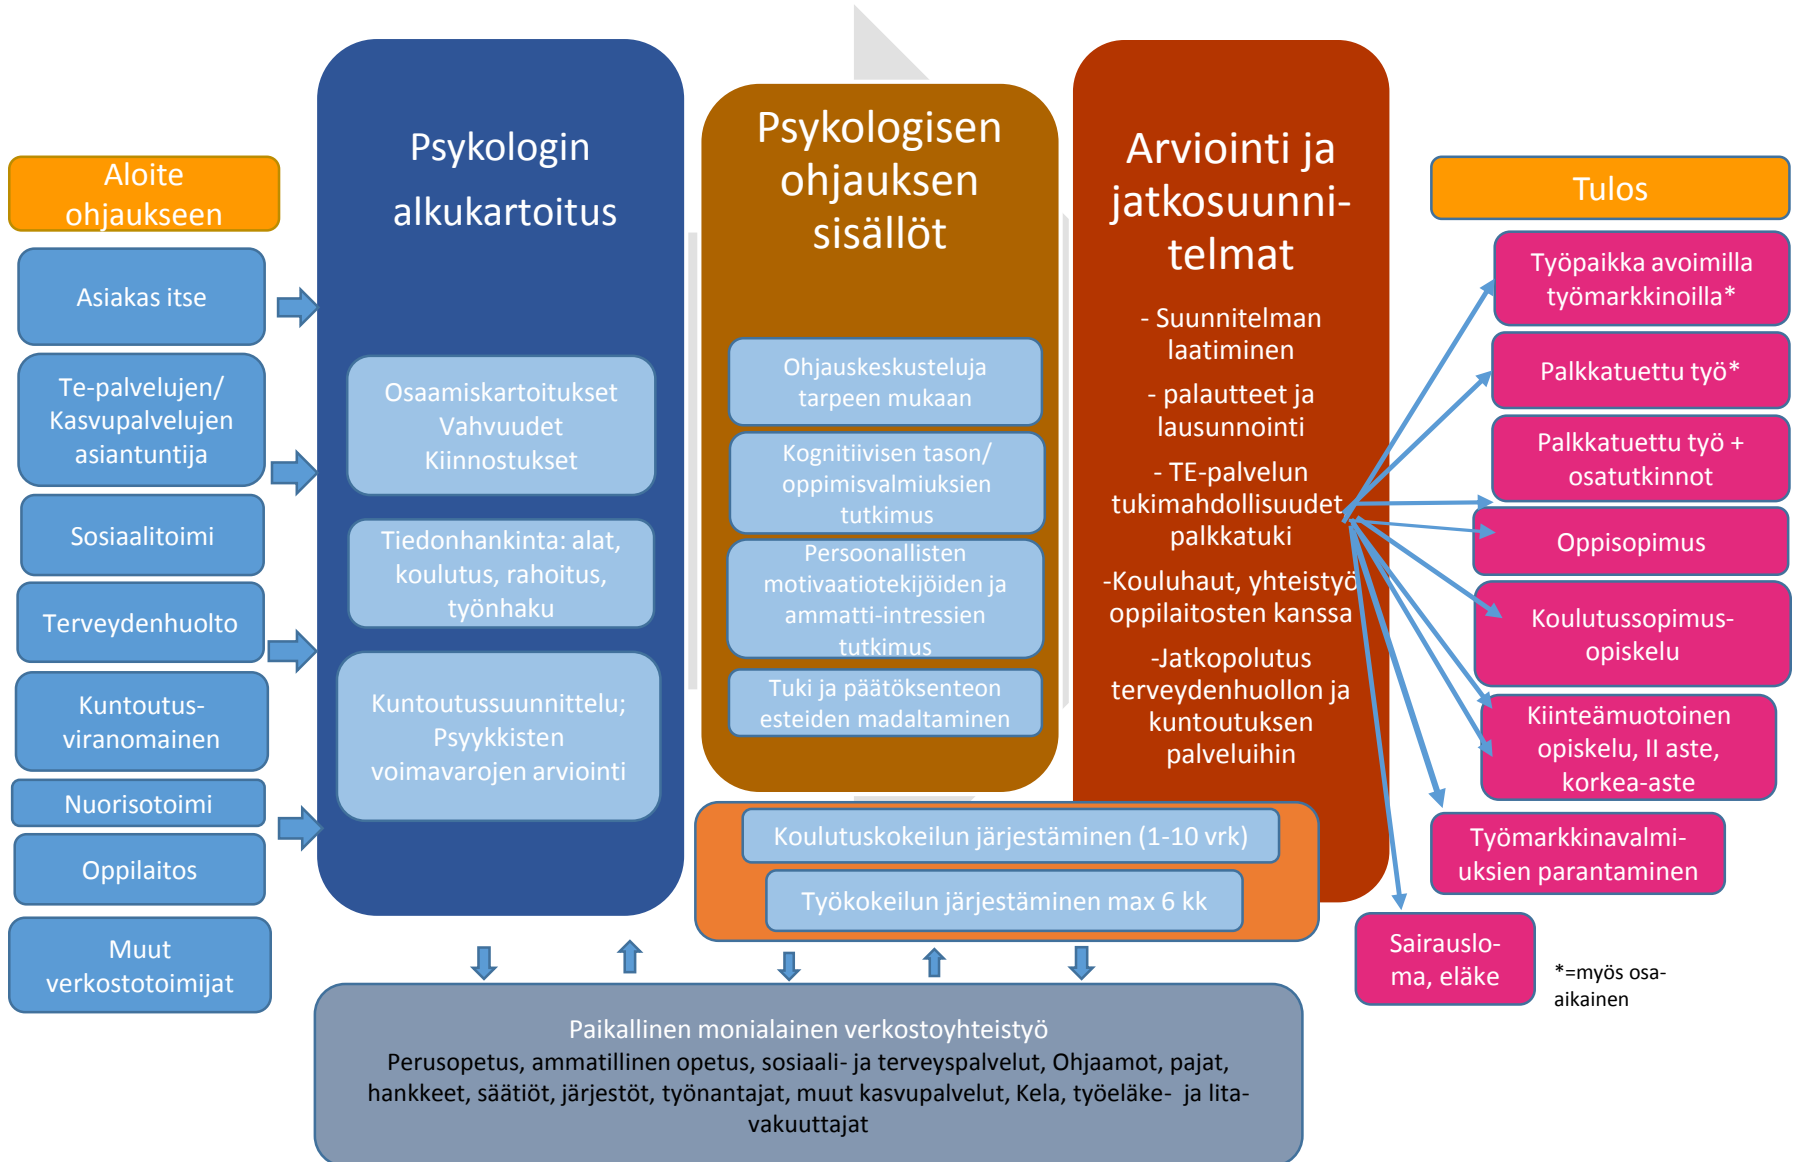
Aloite ohjaukseen

Asiakas itse

Te-palvelujen/ Kasvupalvelujen asiantuntija

Sosiaalitoimi

Terveydenhuolto

Kuntoutus-viranomainen

Nuorisotoimi

Oppilaitos

Muut verkostotoimijat

Psykologin alkukartoitus

Osaamiskartoitukset Vahvuudet Kiinnostukset

Tiedonhankinta: alat, koulutus, rahoitus, työnhaku

Kuntoutussuunnittelu; Psyykkisten voimavarojen arviointi

Psykologisen ohjauksen sisällöt

Ohjauskeskusteluja tarpeen mukaan

Kognitiivisen tason/ oppimisvalmiuksien tutkimus

Persoonallisten motivaatiotekijöiden ja ammatti-intressien tutkimus

Tuki ja päätöksenteon esteiden madaltaminen

Arviointi ja jatkosuunni-telmat

- Suunnitelman laatiminen

- palautteet ja lausunnointi

- TE-palvelun tukimahdollisuudet palkkatuki

-Kouluhaut, yhteistyö oppilaitosten kanssa

-Jatkopolutus terveydenhuollon ja kuntoutuksen palveluihin

Koulutuskokeilun järjestäminen (1-10 vrk)

Työkokeilun järjestäminen max 6 kk

Tulos

Työpaikka avoimilla työmarkkinoilla*

Palkkatuettu työ*

Palkkatuettu työ + osatutkinnot

Oppisopimus

Koulutussopimus-opiskelu

Kiinteämuotoinen opiskelu, II aste, korkea-aste

Työmarkkinavalmi-uksien parantaminen

Sairauslo-ma, eläke

*=myös osa-aikainen

Paikallinen monialainen verkostoyhteistyö
Perusopetus, ammatillinen opetus, sosiaali- ja terveyspalvelut, Ohjaamot, pajat, hankkeet, säätiöt, järjestöt, työnantajat, muut kasvupalvelut, Kela, työeläke- ja lita-vakuuttajat